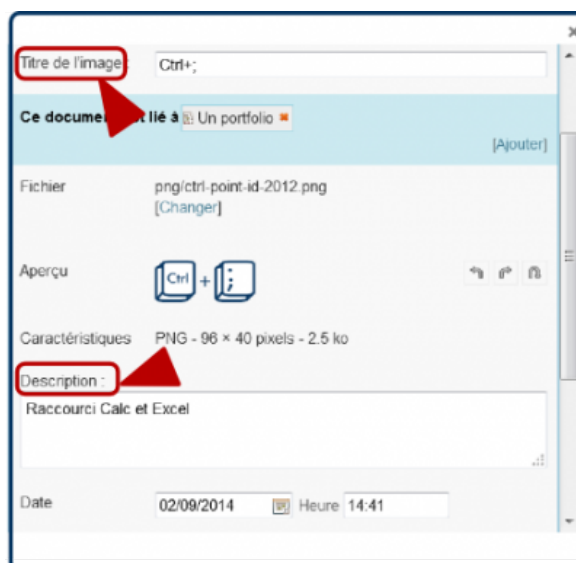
Titre de l'image : Ctrl+;

Ce documen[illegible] lié à Un portfolio

[Ajouter]

Fichier png/ctrl-point-id-2012.png
[Changer]

Aperçu Ctrl + ;

Caractéristiques PNG - 96 × 40 pixels - 2.5 ko

Description :

Raccourci Calc et Excel

Date 02/09/2014 Heure 14:41